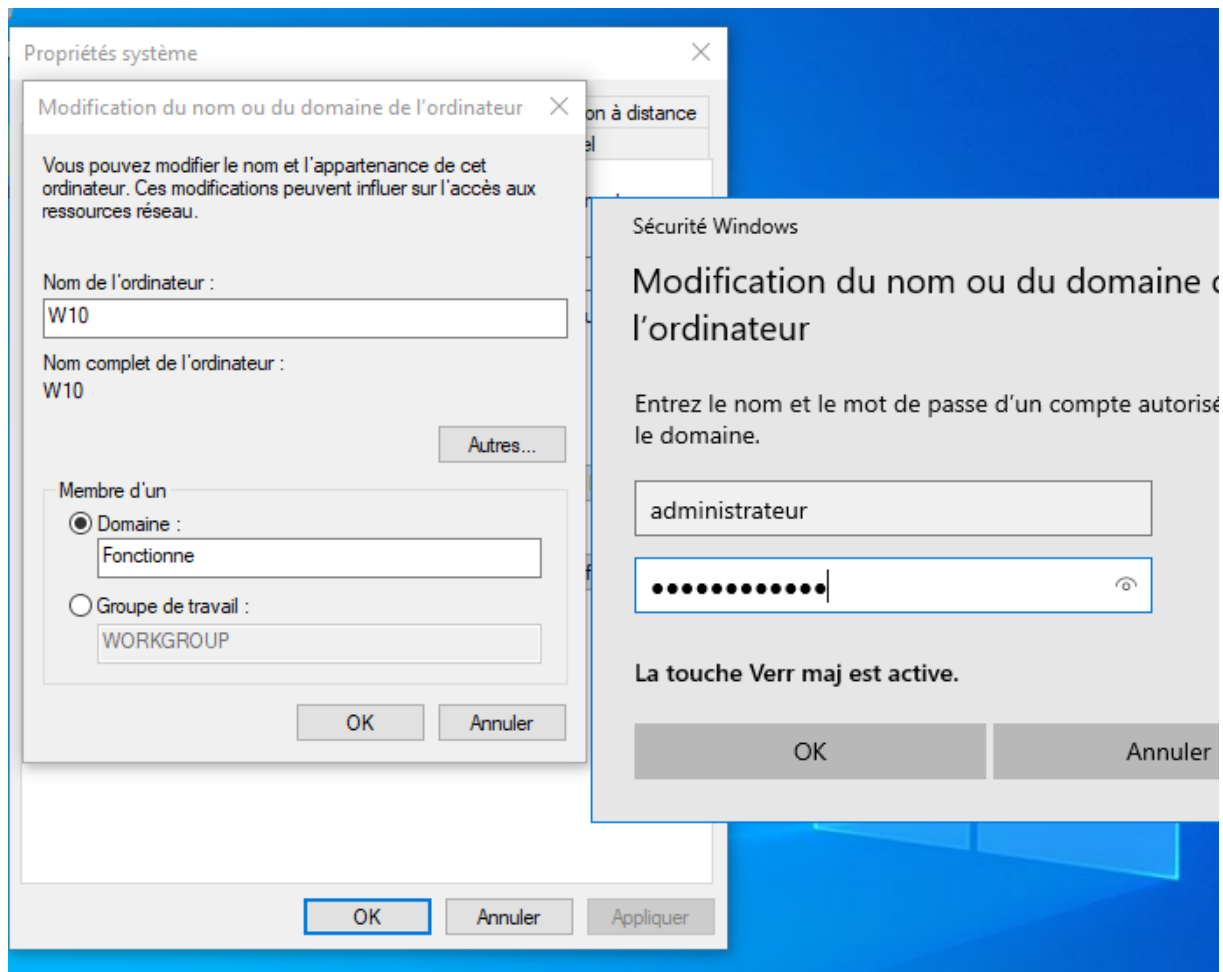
Propriétés système

on à distance
el

Modification du nom ou du domaine de l'ordinateur

Vous pouvez modifier le nom et l'appartenance de cet ordinateur. Ces modifications peuvent influer sur l'accès aux ressources réseau.

Nom de l'ordinateur :
W10

Nom complet de l'ordinateur :
W10

Autres...

Membre d'un
Domaine :
Fonctionne
Groupe de travail :
WORKGROUP

OK
Annuler

Sécurité Windows

Modification du nom ou du domaine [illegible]
l'ordinateur

Entrez le nom et le mot de passe d'un compte autorisé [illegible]
le domaine.

administrateur
••••••••••••

La touche Verr maj est active.

OK
Annuler

OK
Annuler
Appliquer